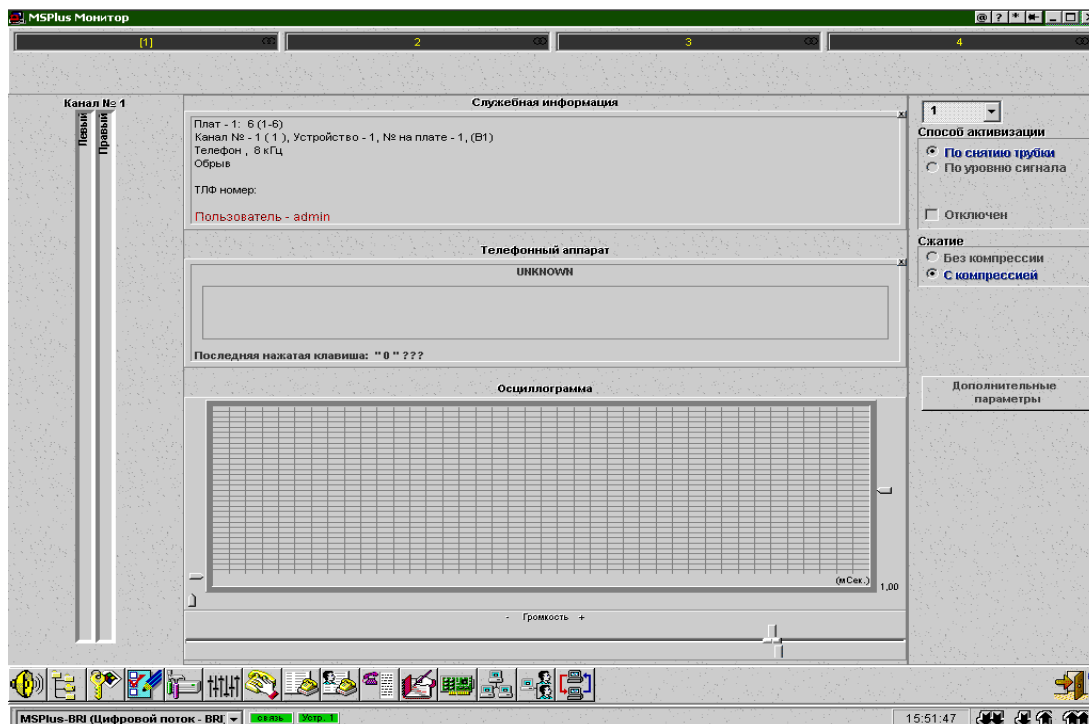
MSPlus Монитор

[1]

2

3

4

Канал № 1

Левый

Правый

Служебная информация

Плат - 1: 6 (1-6)
Канал № - 1 ( 1 ), Устройство - 1, № на плате - 1, (B1)
Телефон , 8 кГц
Обрыв

ТЛФ номер:

Пользователь - admin

Телефонный аппарат

UNKNOWN

Последняя нажатая клавиша: " 0 " ???

Осциллограмма

(мСек.)

1,00

- Громкость +

1

Способ активизации

По снятию трубки

По уровню сигнала

Отключен

Сжатие

Без компрессии

С компрессией

Дополнительные параметры

MSPlus-BRI (Цифровой поток - BRI

связь

Устр. 1

15:51:47